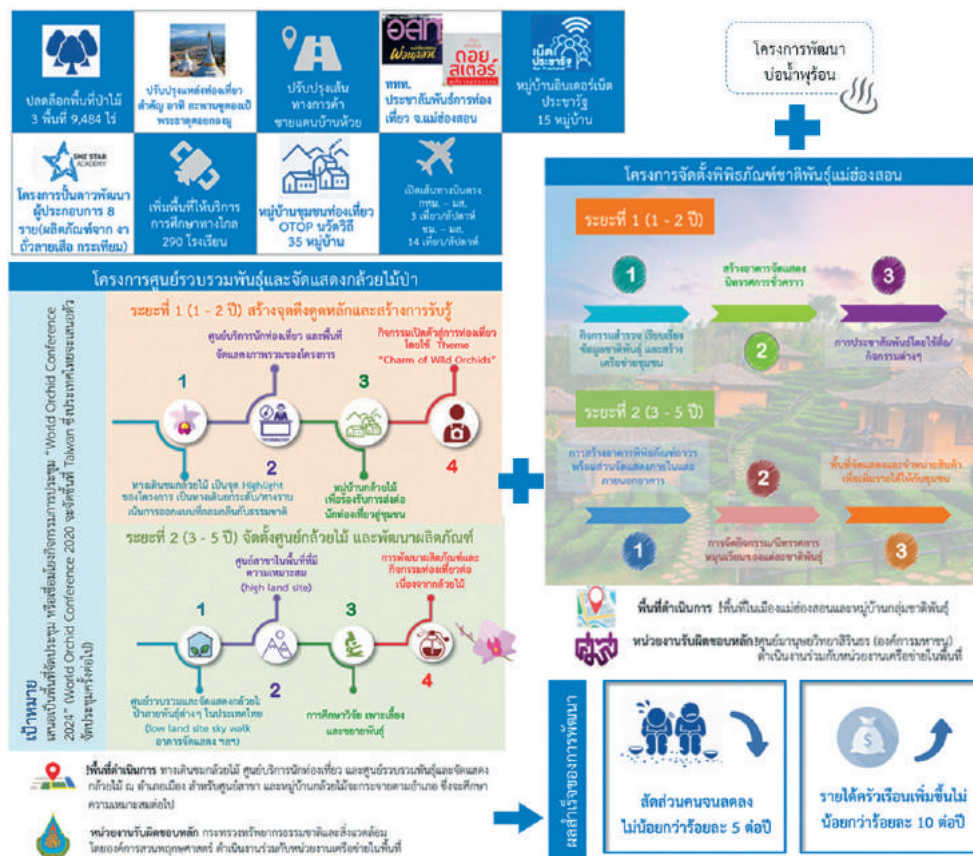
ปลดล็อกพื้นที่ป่าไม้ 3 พื้นที่ 9,484 ไร่

ปรับปรุงแหล่งท่องเที่ยวสำคัญ อาทิ สะพานซูตองเป้ พระธาตุดอยกองมู

ปรับปรุงเส้นทางการค้าชายแดนบ้านห้วยต้นนุ่น

อสท ดอยสเตอร์

ททท. ประชาสัมพันธ์การท่องเที่ยว จ.แม่ฮ่องสอน

เน็ตประชารัฐ

หมู่บ้านอินเตอร์เน็ตประชารัฐ 15 หมู่บ้าน

โครงการพัฒนาบ่อน้ำพุร้อน

SME STAR ACADEMY

โครงการปั้นดาวพัฒนาผู้ประกอบการ 8 ราย(ผลิตภัณฑ์จาก งา ถั่วลายเสือ กระเทียม)

เพิ่มพื้นที่ให้บริการการศึกษาทางไกล 290 โรงเรียน

หมู่บ้านชุมชนท่องเที่ยว OTOP นวัตวิถี 35 หมู่บ้าน

เปิดเส้นทางบินตรง กทม. - มส. 3 เที่ยว/สัปดาห์ ชม. - มส. 14 เที่ยว/สัปดาห์

โครงการจัดตั้งพิพิธภัณฑ์ชาติพันธุ์แม่ฮ่องสอน

ระยะที่ 1 (1 - 2 ปี)

1 กิจกรรมสำรวจ เรียบเรียงข้อมูลชาติพันธุ์ และสร้างเครือข่ายชุมชน

สร้างอาคารจัดแสดงนิทรรศการชั่วคราว

2

3 การประชาสัมพันธ์โดยใช้สื่อ/กิจกรรมต่างๆ

ระยะที่ 2 (3 - 5 ปี)

การสร้างอาคารพิพิธภัณฑ์ถาวร พร้อมส่วนจัดแสดงภายในและภายนอกอาคาร

2 พื้นที่จัดแสดงและจำหน่ายสินค้าเพื่อเพิ่มรายได้ให้กับชุมชน

1 การจัดกิจกรรม/นิทรรศการหมุนเวียนของแต่ละชาติพันธุ์

3

พื้นที่ดำเนินการ : พื้นที่ในเมืองแม่ฮ่องสอนและหมู่บ้านกลุ่มชาติพันธุ์

หน่วยงานรับผิดชอบหลัก ศูนย์มานุษยวิทยาสิรินธร (องค์การมหาชน) ดำเนินงานร่วมกับหน่วยงานเครือข่ายในพื้นที่

โครงการศูนย์รวบรวมพันธุ์และจัดแสดงกล้วยไม้ป่า

เป้าหมาย เสนอเป็นพื้นที่จัดประชุม หรือส่งเสริมกิจกรรมการประชุม "World Orchid Conference 2024" (World Orchid Conference 2020 จะจัดที่ Taiwan ซึ่งประเทศไทยจะเสนอตัวจัดประชุมครั้งต่อไป)

ระยะที่ 1 (1 - 2 ปี) สร้างจุดดึงดูดหลักและสร้างการรับรู้

ศูนย์บริการนักท่องเที่ยว และพื้นที่จัดแสดงภาพรวมของโครงการ

กิจกรรมเปิดตัวสู่การท่องเที่ยว โดยใช้ Theme "Charm of Wild Orchids"

1 2 3 4

ทางเดินชมกล้วยไม้ เป็นจุด Highlight ของโครงการ เป็นทางเดินยกระดับ/ทางราบ เน้นการออกแบบที่กลมกลืนกับธรรมชาติ

หมู่บ้านกล้วยไม้ เพื่อรองรับการส่งต่อนักท่องเที่ยวสู่ชุมชน

ระยะที่ 2 (3 - 5 ปี) จัดตั้งศูนย์กล้วยไม้ และพัฒนาผลิตภัณฑ์

ศูนย์สาขาในพื้นที่ที่มีความเหมาะสม (high land site)

การพัฒนาผลิตภัณฑ์และกิจกรรมท่องเที่ยวต่อเนื่องจากกล้วยไม้

1 2 3 4

ศูนย์รวบรวมและจัดแสดงกล้วยไม้ป่าสายพันธุ์ต่างๆ ในประเทศไทย (low land site sky walk อาคารจัดแสดง ฯลฯ)

การศึกษาวิจัย เพาะเลี้ยงและขยายพันธุ์

พื้นที่ดำเนินการ ทางเดินชมกล้วยไม้ ศูนย์บริการนักท่องเที่ยว และศูนย์รวบรวมพันธุ์และจัดแสดงกล้วยไม้ ณ อำเภอเมือง สำหรับศูนย์สาขา และหมู่บ้านกล้วยไม้จะกระจายตามอำเภอ ซึ่งจะศึกษาความเหมาะสมต่อไป

หน่วยงานรับผิดชอบหลัก กระทรวงทรัพยากรธรรมชาติและสิ่งแวดล้อม โดยองค์การสวนพฤกษศาสตร์ ดำเนินงานร่วมกับหน่วยงานเครือข่ายในพื้นที่

ผลสำเร็จของการพัฒนา

สัดส่วนคนจนลดลง ไม่น้อยกว่าร้อยละ 5 ต่อปี

รายได้ครัวเรือนเพิ่มขึ้นไม่น้อยกว่าร้อยละ 10 ต่อปี